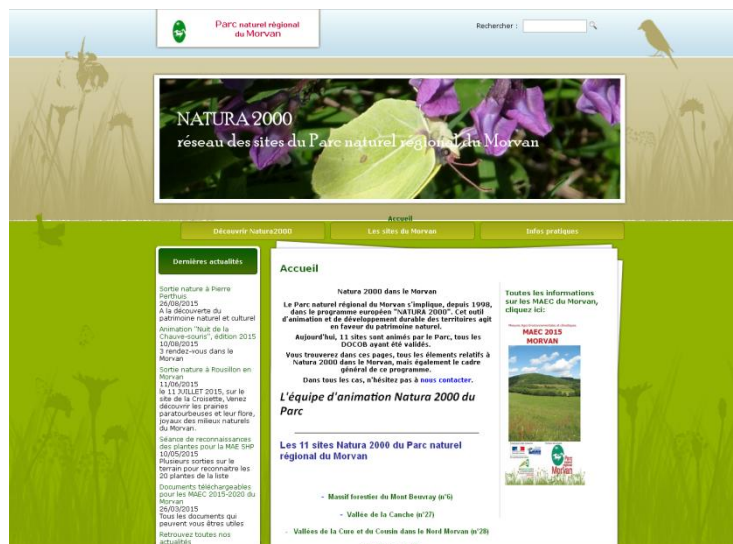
Parc naturel régional du Morvan

Rechercher :

NATURA 2000
réseau des sites du Parc naturel régional du Morvan

Accueil

Découvrir Natura2000

Les sites du Morvan

Infos pratiques

Dernières actualités

Sortie nature à Pierre Perthuis
26/08/2015
A la découverte du patrimoine naturel et culturel

Animation "Nuit de la Chauve-souris", édition 2015
10/08/2015
3 rendez-vous dans le Morvan

Sortie nature à Roussillon en Morvan
11/06/2015
le 11 JUILLET 2015, sur le site de la Croisette, Venez découvrir les prairies paratourbeuses et leur flore, joyaux des milieux naturels du Morvan.

Séance de reconnaissances des plantes pour la MAE SHP
10/05/2015
Plusieurs sorties sur le terrain pour reconnaitre les 20 plantes de la liste

Documents téléchargeables pour les MAEC 2015-2020 du Morvan
26/03/2015
Tous les documents qui peuvent vous êtres utiles

Retrouvez toutes nos actualités

Accueil

Natura 2000 dans le Morvan

Le Parc naturel régional du Morvan s'implique, depuis 1998, dans le programme européen "NATURA 2000". Cet outil d'animation et de développement durable des territoires agit en faveur du patrimoine naturel.

Aujourd'hui, 11 sites sont animés par le Parc, tous les DOCOB ayant été validés.

Vous trouverez dans ces pages, tous les éléments relatifs à Natura 2000 dans le Morvan, mais également le cadre général de ce programme.

Dans tous les cas, n'hésitez pas à nous contacter.

L'équipe d'animation Natura 2000 du Parc

Les 11 sites Natura 2000 du Parc naturel régional du Morvan

- Massif forestier du Mont Beuvray (n°6)

- Vallée de la Canche (n°27)

- Vallées de la Cure et du Cousin dans le Nord Morvan (n°28)

Toutes les informations sur les MAEC du Morvan, cliquez ici:

MAEC 2015 MORVAN

Parc naturel régional du Morvan